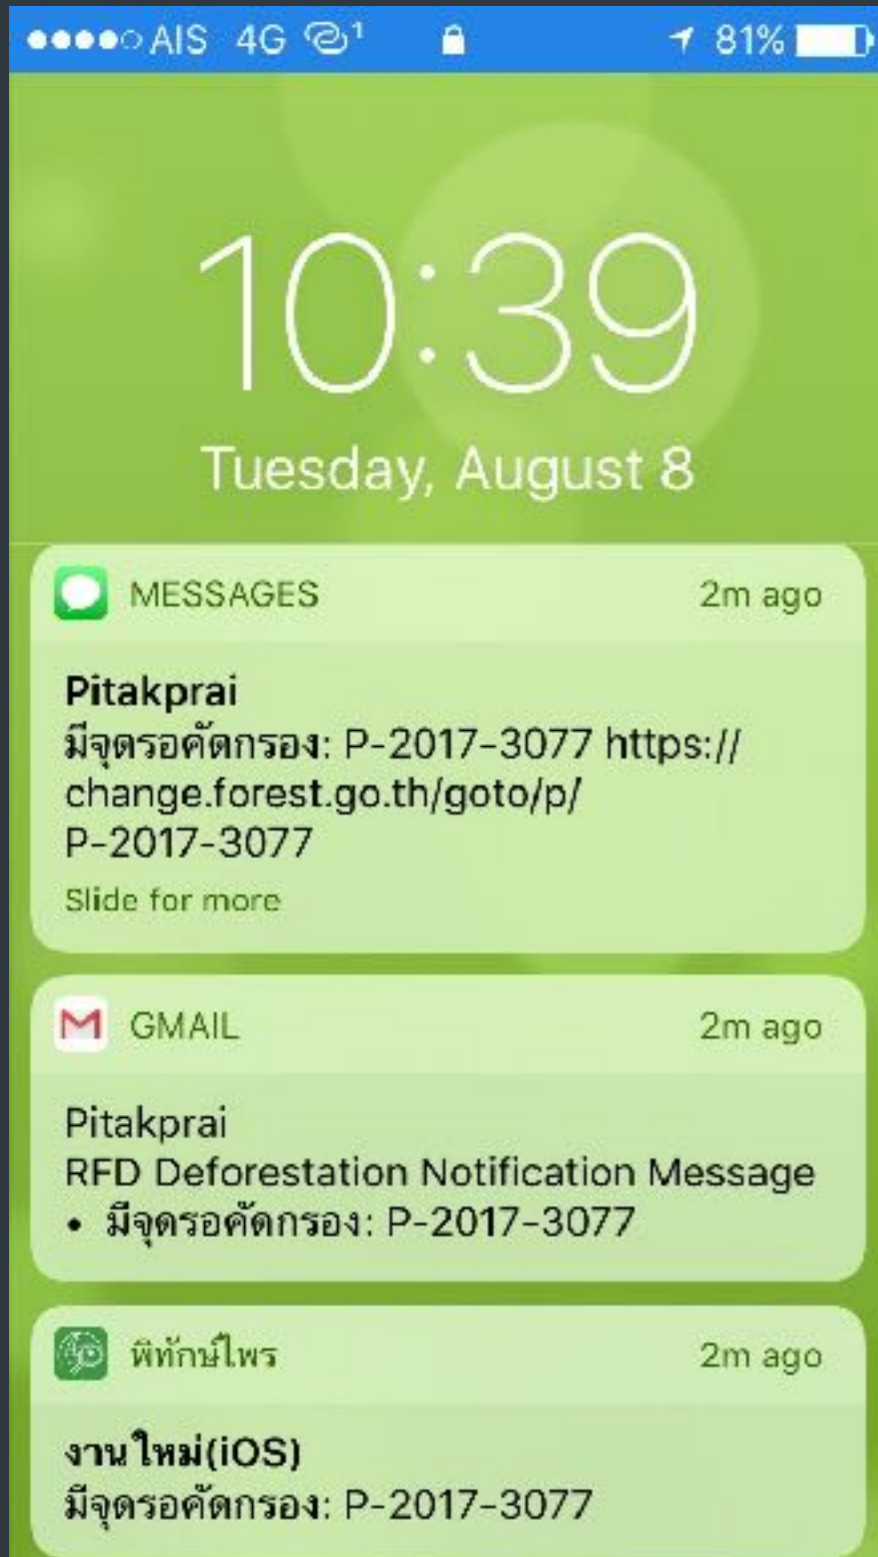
●●●●○ AIS 4G ⓔ¹ 81%

10:39

Tuesday, August 8

MESSAGES 2m ago

Pitakprai
มีจุดรอคัดกรอง: P-2017-3077 https://change.forest.go.th/goto/p/P-2017-3077
Slide for more

GMAIL 2m ago

Pitakprai
RFD Deforestation Notification Message
• มีจุดรอคัดกรอง: P-2017-3077

พิทักษ์ไพร 2m ago

งานใหม่(iOS)
มีจุดรอคัดกรอง: P-2017-3077